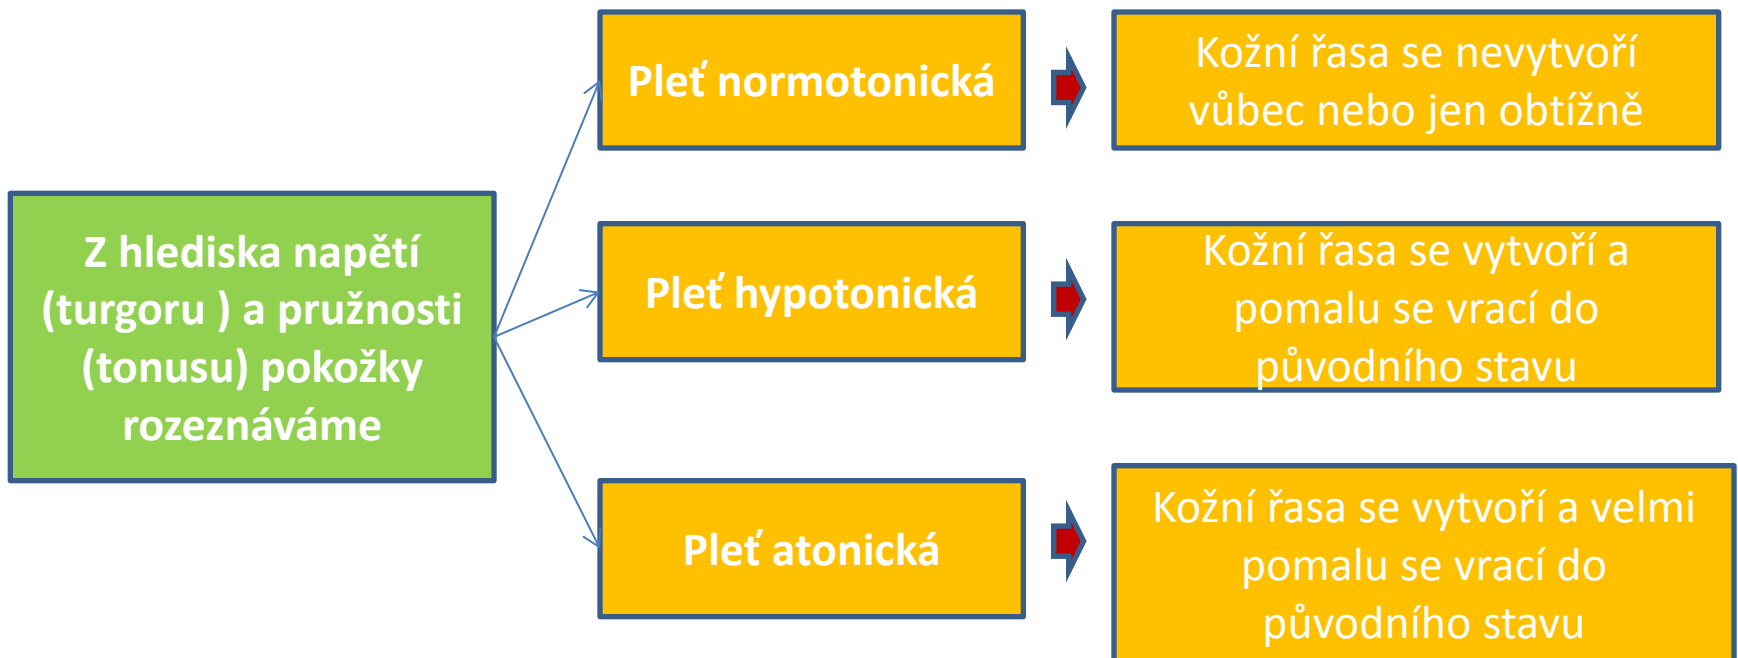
Z hlediska napětí (turgoru ) a pružnosti (tonusu) pokožky rozeznáváme

Pleť normotonická

Kožní řasa se nevytvoří vůbec nebo jen obtížně

Pleť hypotonická

Kožní řasa se vytvoří a pomalu se vrací do původního stavu

Pleť atonická

Kožní řasa se vytvoří a velmi pomalu se vrací do původního stavu